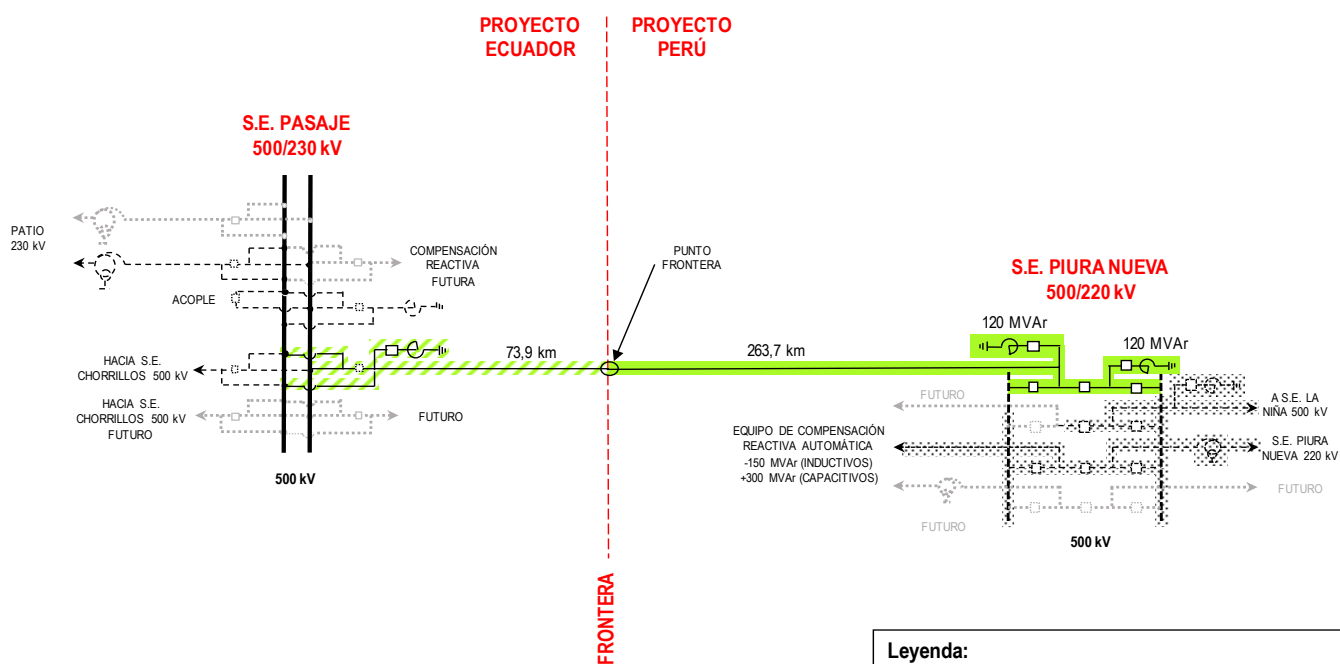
PROYECTO ECUADOR

PROYECTO PERÚ

S.E. PASAJE 500/230 kV

PATIO 230 kV

COMPENSACIÓN REACTIVA FUTURA

ACOPLE

HACIA S.E. CHORRILLOS 500 kV

HACIA S.E. CHORRILLOS 500 kV FUTURO

FUTURO

500 kV

73,9 km

PUNTO FRONTERA

263,7 km

S.E. PIURA NUEVA 500/220 kV

120 MVAr

120 MVAr

FUTURO

A S.E. LA NIÑA 500 kV

EQUIPO DE COMPENSACIÓN REACTIVA AUTOMÁTICA -150 MVAr (INDUCTIVOS) +300 MVAr (CAPACITIVOS)

S.E. PIURA NUEVA 220 kV

FUTURO

FUTURO

500 kV

FRONTERA

Leyenda: